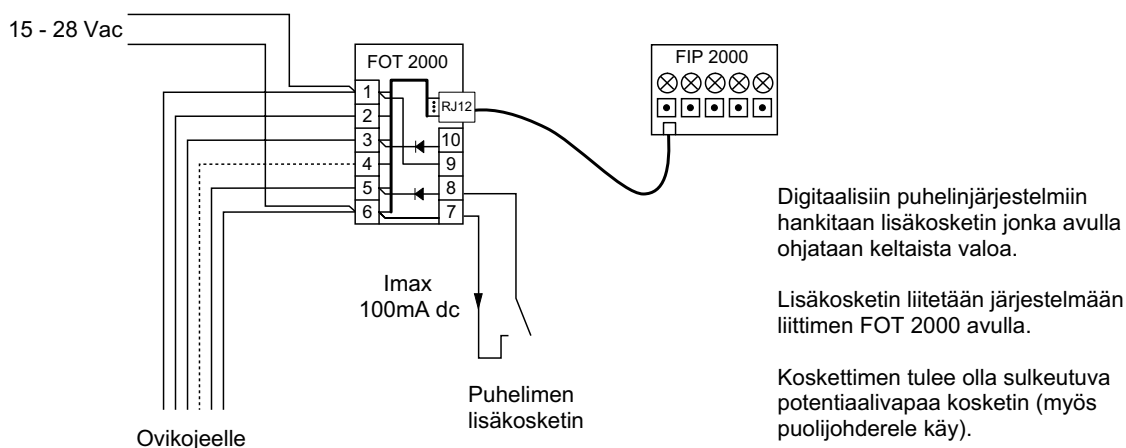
15 - 28 Vac

FOT 2000

1
2
3
4
5
6

10
9
8
7

RJ12

FIP 2000

Imax
100mA dc

Puhelimen
lisäkosketin

Ovikojeelle

Digitaalisiin puhelinjärjestelmiin hankitaan lisäkosketin jonka avulla ohjataan keltaista valoa.

Lisäkosketin liitetään järjestelmään liittimen FOT 2000 avulla.

Koskettimen tulee olla sulkeutuva potentiaalivapaa kosketin (myös puolijohderele käy).